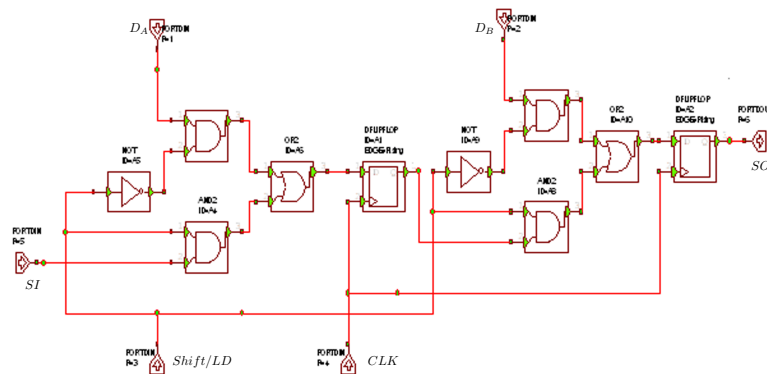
$D_A$ PORTDIN P=1

$D_B$ PORTDIN P=2

NOT ID=A5

AND2 ID=A4

OR2 ID=A5

DFUPFLOP ID=A1 EDGE=Rising

NOT ID=A9

AND2 ID=A8

OR2 ID=A10

DFUPFLOP ID=A2 EDGE=Rising

PORTOUT P=6

SO

PORTDIN P=5

SI

PORTDIN P=3 $Shift/LD$

PORTDIN P=4 $CLK$